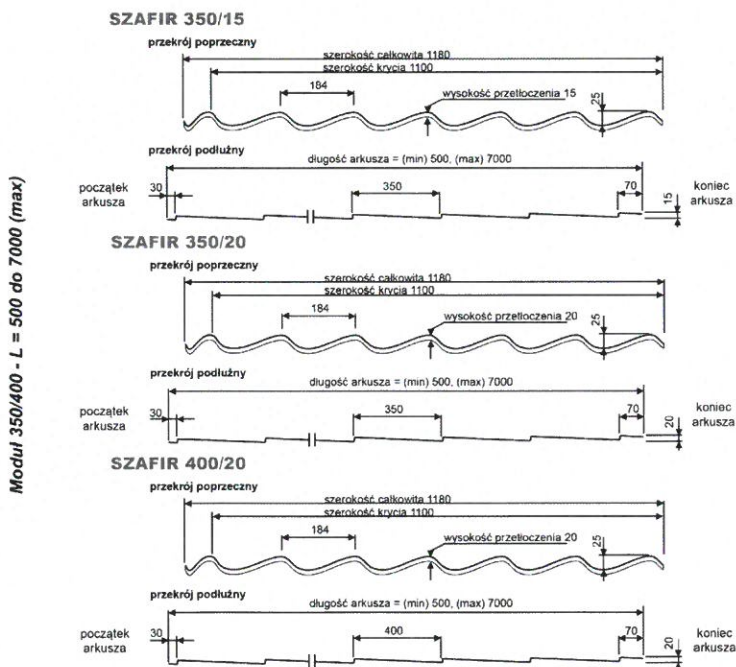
Moduł 350/400 - L = 500 do 7000 (max)

SZAFIR 350/15

przekrój poprzeczny

szerokość całkowita 1180
szerokość krycia 1100
184
wysokość przetłoczenia 15
25

przekrój podłużny

długość arkusza = (min) 500, (max) 7000

początek arkusza
30
350
70
15
koniec arkusza

SZAFIR 350/20

przekrój poprzeczny

szerokość całkowita 1180
szerokość krycia 1100
184
wysokość przetłoczenia 20
25

przekrój podłużny

długość arkusza = (min) 500, (max) 7000

początek arkusza
30
350
70
20
koniec arkusza

SZAFIR 400/20

przekrój poprzeczny

szerokość całkowita 1180
szerokość krycia 1100
184
wysokość przetłoczenia 20
25

przekrój podłużny

długość arkusza = (min) 500, (max) 7000

początek arkusza
30
400
70
20
koniec arkusza